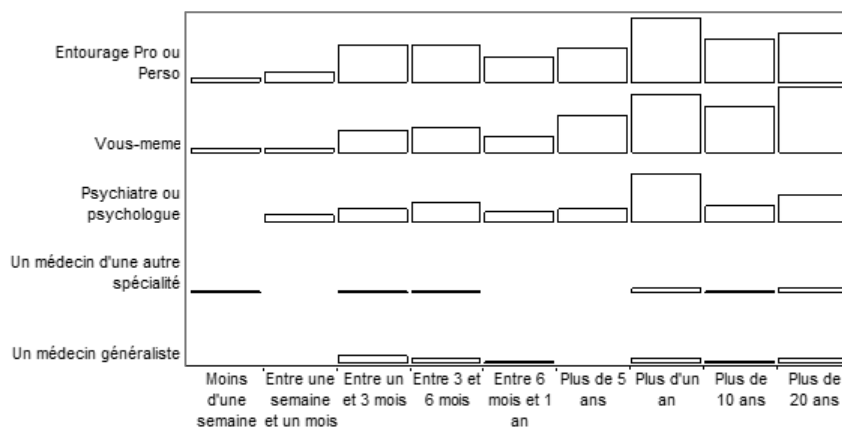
Entourage Pro ou Perso

Vous-meme

Psychiatre ou psychologue

Un médecin d'une autre spécialité

Un médecin généraliste

Moins d'une semaine

Entre une semaine et un mois

Entre un et 3 mois

Entre 3 et 6 mois

Entre 6 mois et 1 an

Plus de 5 ans

Plus d'un an

Plus de 10 ans

Plus de 20 ans